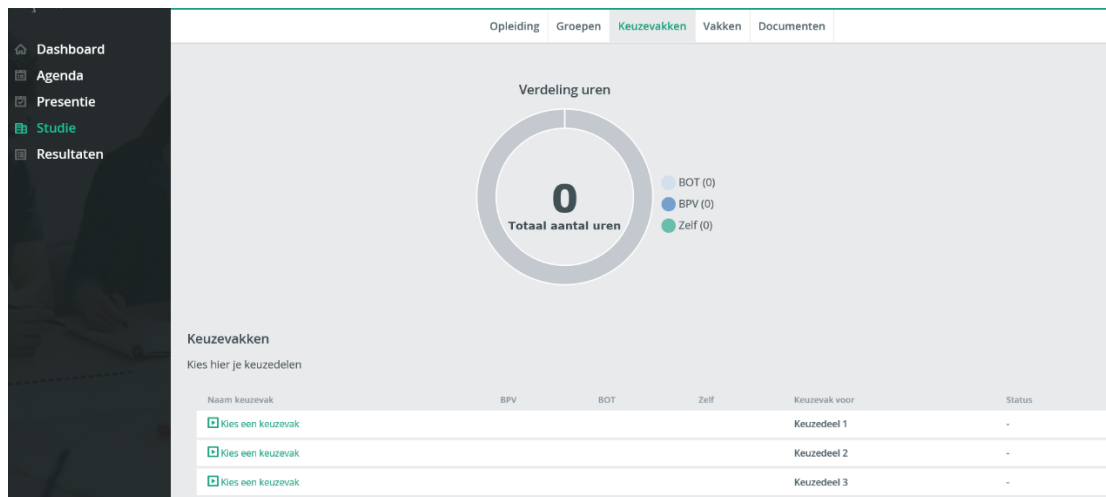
Dashboard
Agenda
Presentie
Studie
Resultaten

Opleiding Groepen Keuzevakken Vakken Documenten

Verdeling uren

0
Totaal aantal uren

BOT (0)
BPV (0)
Zelf (0)

Keuzevakken

Kies hier je keuzedelen

| Naam keuzevak | BPV | BOT | Zelf | Keuzevak voor | Status |
|---|---|---|---|---|---|
| Kies een keuzevak | | | | Keuzedeel 1 | - |
| Kies een keuzevak | | | | Keuzedeel 2 | - |
| Kies een keuzevak | | | | Keuzedeel 3 | - |